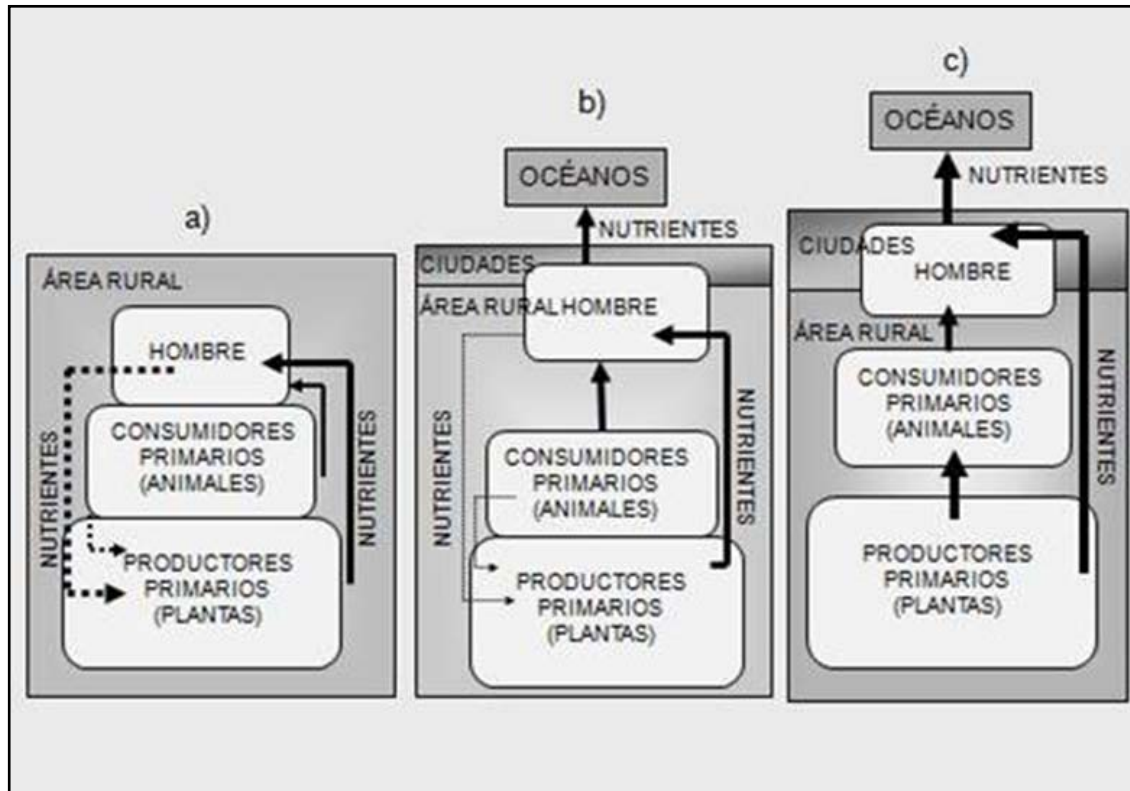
a)

ÁREA RURAL

HOMBRE

CONSUMIDORES PRIMARIOS (ANIMALES)

PRODUCTORES PRIMARIOS (PLANTAS)

NUTRIENTES

NUTRIENTES

b)

OCÉANOS

NUTRIENTES

CIUDADES

ÁREA RURAL HOMBRE

CONSUMIDORES PRIMARIOS (ANIMALES)

PRODUCTORES PRIMARIOS (PLANTAS)

NUTRIENTES

NUTRIENTES

c)

OCÉANOS

NUTRIENTES

CIUDADES

HOMBRE

ÁREA RURAL

CONSUMIDORES PRIMARIOS (ANIMALES)

PRODUCTORES PRIMARIOS (PLANTAS)

NUTRIENTES